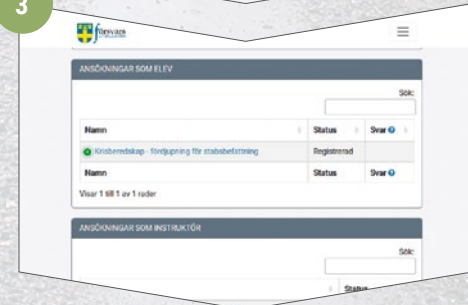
3

försvarsutbildarna

ANSÖKNINGAR SOM ELEV

Sök:

| Namn | Status | Svar |
|---|---|---|
| Krisberedskap - fördjupning för stabsbefattning | Registrerad | |
| Namn | Status | Svar |

Visar 1 till 1 av 1 rader

ANSÖKNINGAR SOM INSTRUKTÖR

Sök:

Status